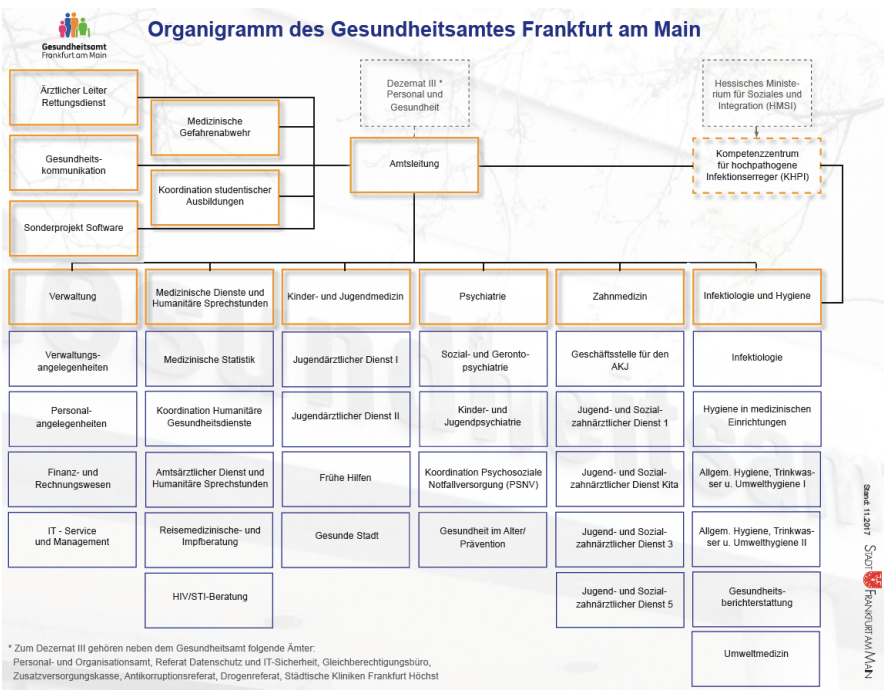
Gesundheitsamt
Frankfurt am Main

Organigramm des Gesundheitsamtes Frankfurt am Main

Dezernat III *
Personal und Gesundheit

Hessisches Ministerium für Soziales und Integration (HMSI)

Ärztlicher Leiter Rettungsdienst

Medizinische Gefahrenabwehr

Gesundheitskommunikation

Amtsleitung

Kompetenzzentrum für hochpathogene Infektionserreger (KHPI)

Koordination studentischer Ausbildungen

Sonderprojekt Software

Verwaltung

Verwaltungsangelegenheiten

Personalangelegenheiten

Finanz- und Rechnungswesen

IT - Service und Management

Medizinische Dienste und Humanitäre Sprechstunden

Medizinische Statistik

Koordination Humanitäre Gesundheitsdienste

Amtsärztlicher Dienst und Humanitäre Sprechstunden

Reisemedizinische- und Impfberatung

HIV/STI-Beratung

Kinder- und Jugendmedizin

Jugendärztlicher Dienst I

Jugendärztlicher Dienst II

Frühe Hilfen

Gesunde Stadt

Psychiatrie

Sozial- und Gerontopsychiatrie

Kinder- und Jugendpsychiatrie

Koordination Psychosoziale Notfallversorgung (PSNV)

Gesundheit im Alter/ Prävention

Zahnmedizin

Geschäftsstelle für den AKJ

Jugend- und Sozialzahnärztlicher Dienst 1

Jugend- und Sozialzahnärztlicher Dienst Kita

Jugend- und Sozialzahnärztlicher Dienst 3

Jugend- und Sozialzahnärztlicher Dienst 5

Infektiologie und Hygiene

Infektiologie

Hygiene in medizinischen Einrichtungen

Allgem. Hygiene, Trinkwasser u. Umwelthygiene I

Allgem. Hygiene, Trinkwasser u. Umwelthygiene II

Gesundheitsberichterstattung

Umweltmedizin

Stand: 11.2017

STADT FRANKFURT AM MAIN

* Zum Dezernat III gehören neben dem Gesundheitsamt folgende Ämter:
Personal- und Organisationsamt, Referat Datenschutz und IT-Sicherheit, Gleichberechtigungsbüro, Zusatzversorgungskasse, Antikorruptionsreferat, Drogenreferat, Städtische Kliniken Frankfurt Höchst